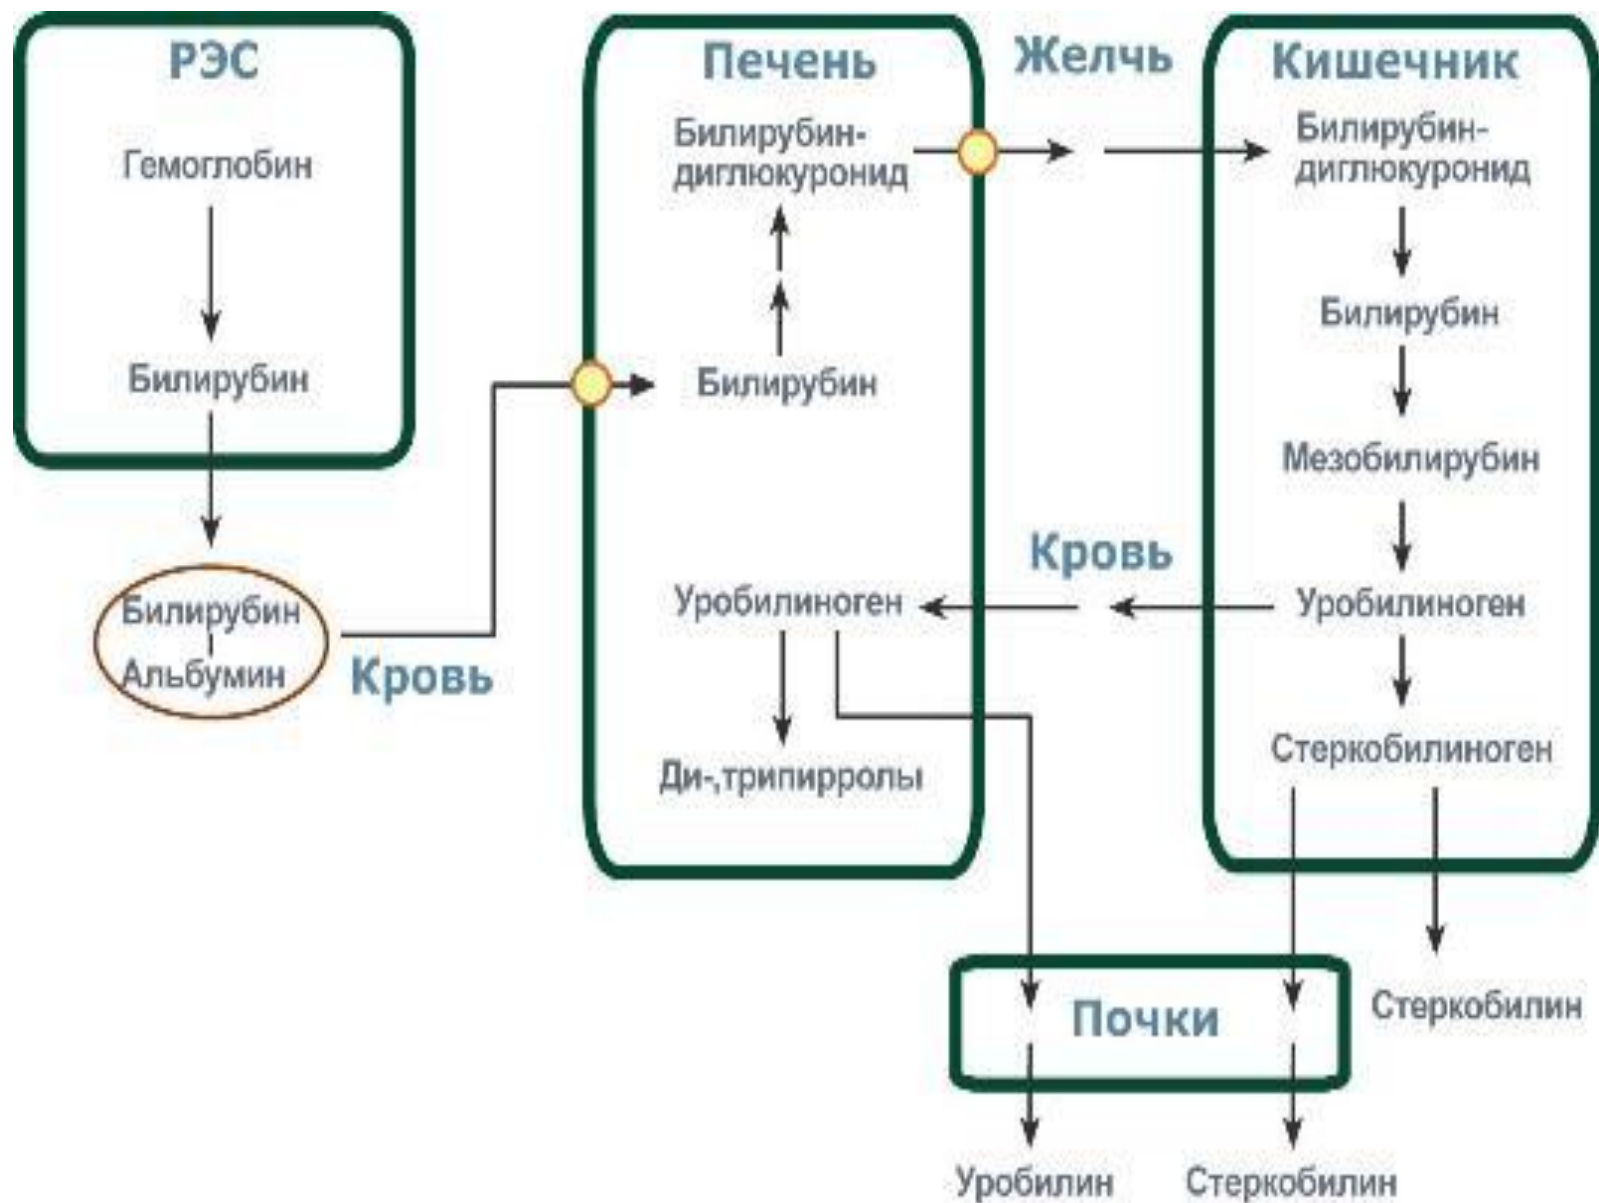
РЭС

Гемоглобин

Билирубин

Билирубин
Альбумин

Кровь

Печень

Билирубин-диглюкуронид

Билирубин

Уробилиноген

Ди-,трипирролы

Желчь

Кровь

Кишечник

Билирубин-диглюкуронид

Билирубин

Мезобилирубин

Уробилиноген

Стеркобилиноген

Почки

Стеркобилин

Уробилин

Стеркобилин